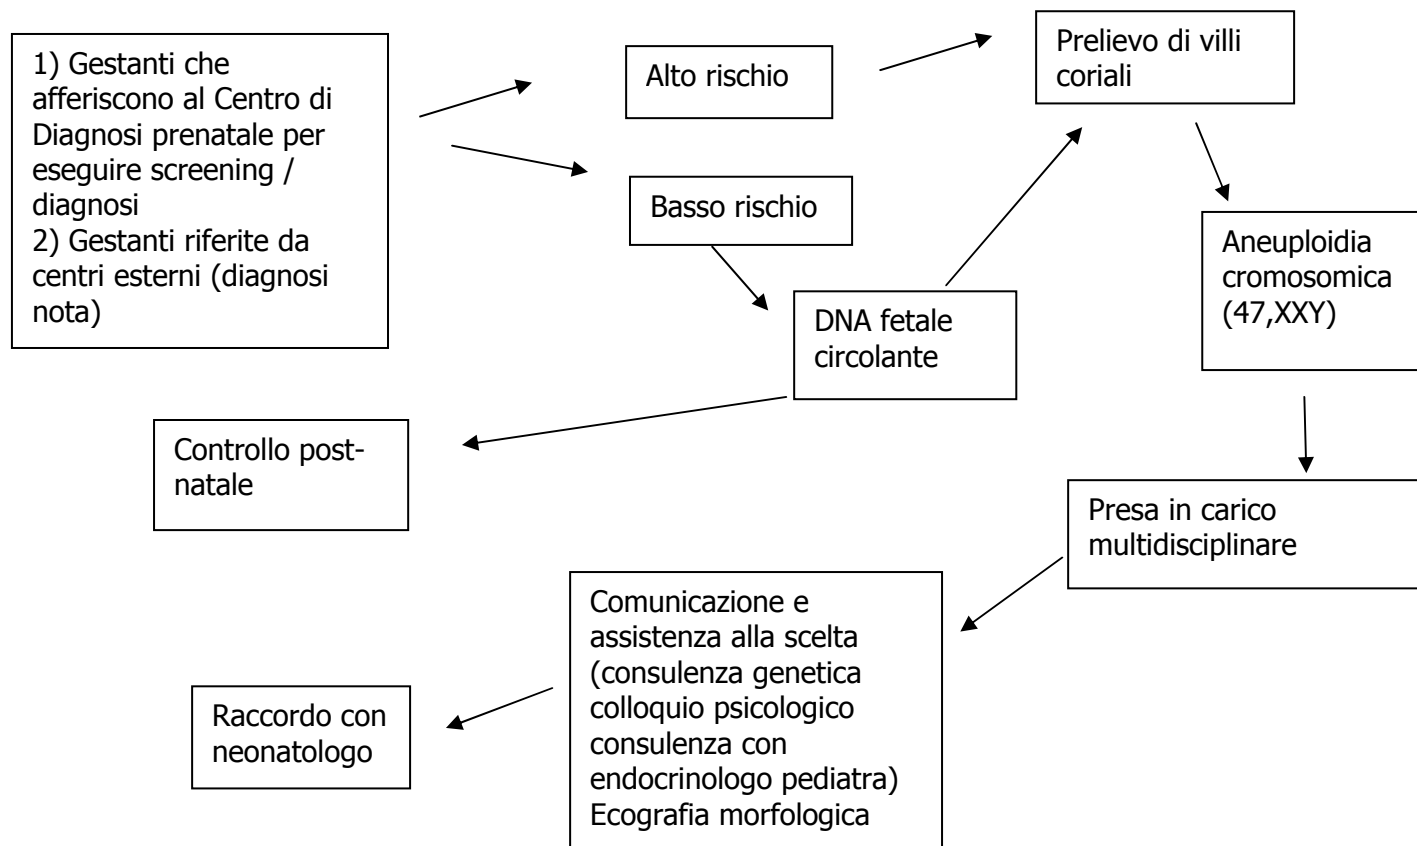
1) Gestanti che afferiscono al Centro di Diagnosi prenatale per eseguire screening / diagnosi
2) Gestanti riferite da centri esterni (diagnosi nota)

Alto rischio

Basso rischio

Prelievo di villi coriali

DNA fetale circolante

Aneuploidia cromosomica (47,XXY)

Controllo post-natale

Presa in carico multidisciplinare

Comunicazione e assistenza alla scelta (consulenza genetica colloquio psicologico consulenza con endocrinologo pediatra) Ecografia morfologica

Raccordo con neonatologo